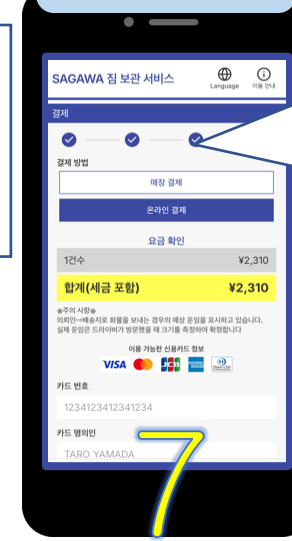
SAGAWA 짐 보관 서비스

Language

이용 안내

결제

결제 방법

매장 결제

온라인 결제

요금 확인

| 1건수 | ¥2,310 |
|---|---|
| 합계(세금 포함) | ¥2,310 |

※주의 사항※
의뢰인→배송지로 화물을 보내는 경우의 예상 운임을 표시하고 있습니다. 실제 운임은 드라이버가 방문했을 때 크기를 측정하여 확정합니다

이용 가능한 신용카드 정보

VISA JCB

카드 번호

1234123412341234

카드 명의인

TARO YAMADA

7